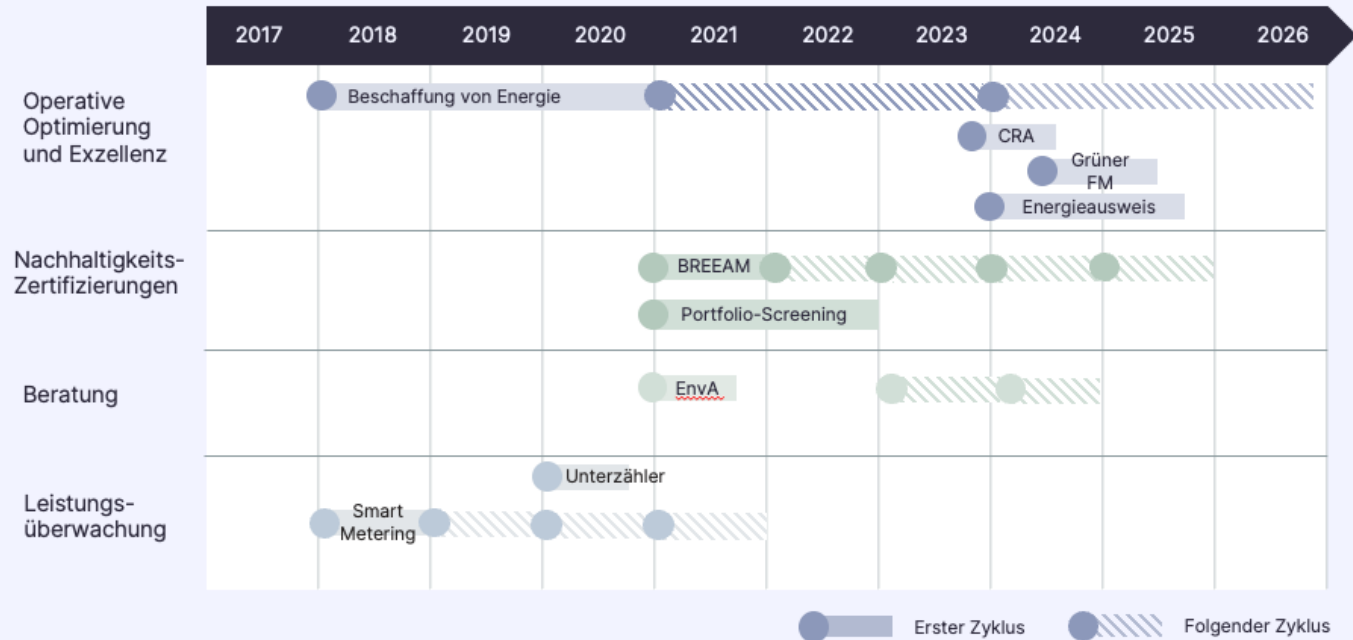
| 2017 | 2018 | 2019 | 2020 | 2021 | 2022 | 2023 | 2024 | 2025 | 2026 |
|---|---|---|---|---|---|---|---|---|---|

Operative Optimierung und Exzellenz

Beschaffung von Energie

CRA

Grüner FM

Energieausweis

Nachhaltigkeits-Zertifizierungen

BREEAM

Portfolio-Screening

Beratung

EnvA

Leistungs-überwachung

Unterzähler

Smart Metering

Erster Zyklus

Folgender Zyklus